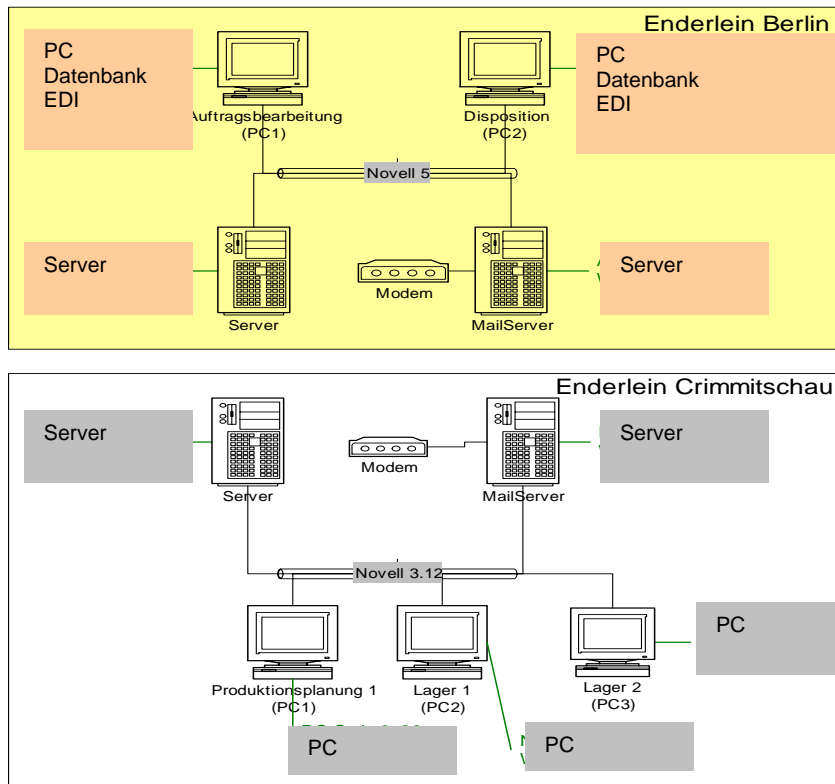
Enderlein Berlin

PC
Datenbank
EDI

Auftragsbearbeitung
(PC1)

Disposition
(PC2)

PC
Datenbank
EDI

Novell 5

Server

Server

Modem

MailServer

Server

Enderlein Crimmitschau

Server

Server

Modem

MailServer

Server

Novell 3.12

PC

Produktionsplanung 1
(PC1)

Lager 1
(PC2)

Lager 2
(PC3)

PC

PC